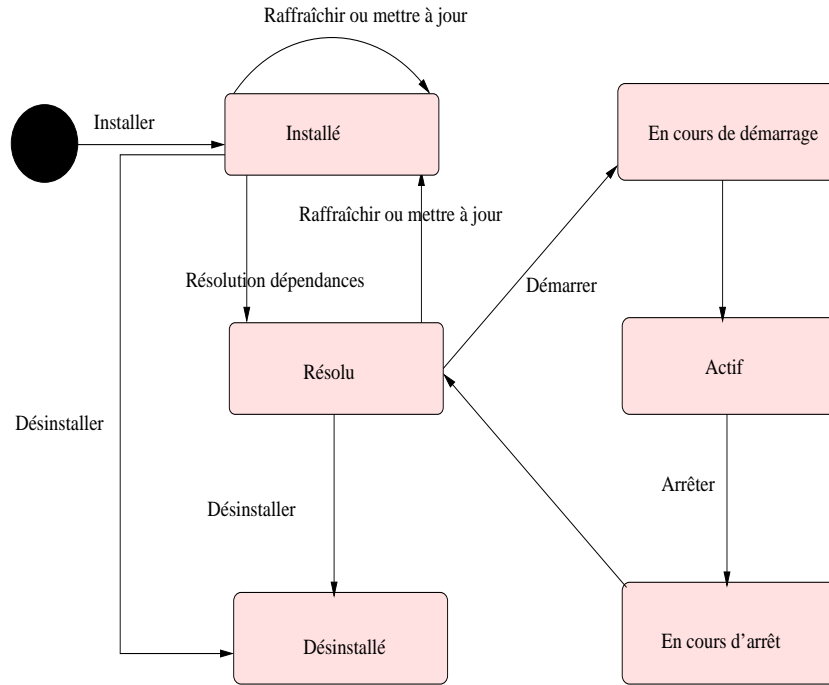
Raffraîchir ou mettre à jour

Installer

Installé

En cours de démarrage

Raffraîchir ou mettre à jour

Résolution dépendances

Démarrer

Résolu

Actif

Désinstaller

Arrêter

Désinstaller

Désinstallé

En cours d’arrêt